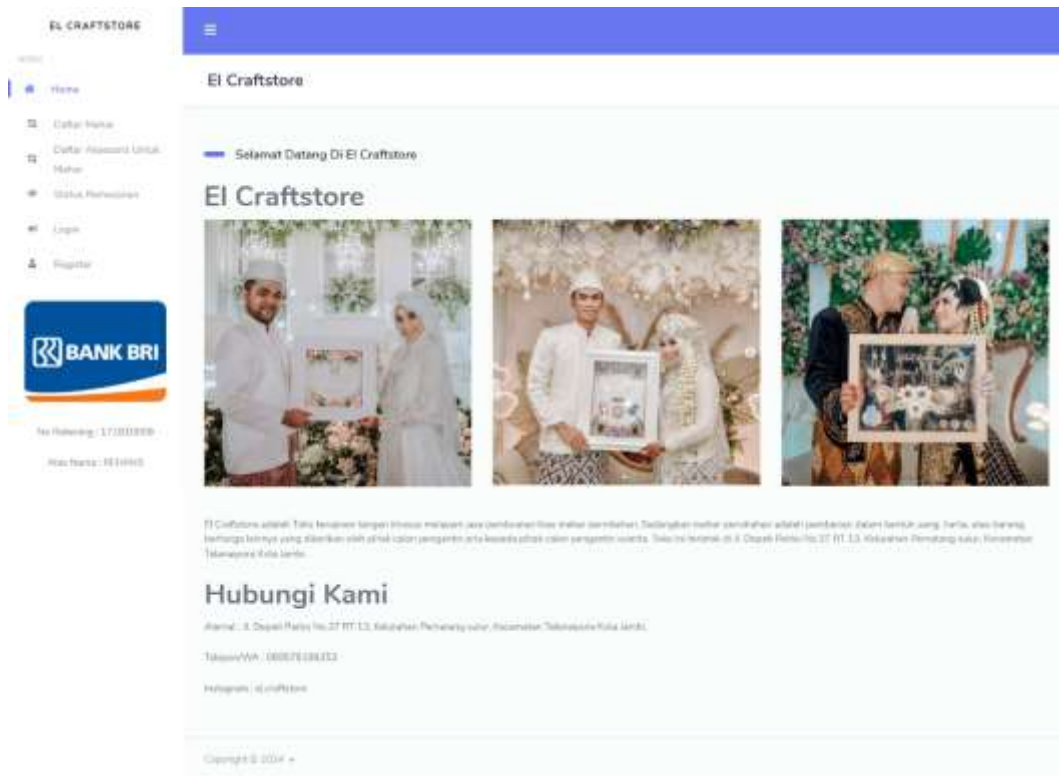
EL CRAFTSTORE

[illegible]

Home

Daftar Mahar

Daftar Aksesoris Untuk Mahar

Status Pemesanan

Login

Register

BANK BRI

No Rekening : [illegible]

Atas Nama : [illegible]

≡

El Craftstore

Selamat Datang Di El Craftstore

El Craftstore

El Craftstore adalah Toko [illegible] yang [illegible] melayani jasa pembuatan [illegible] mahar pernikahan. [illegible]

Hubungi Kami

Alamat : Jl. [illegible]

Telepon/WA : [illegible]

Instagram : el.craftstore

Copyright © 2024 •